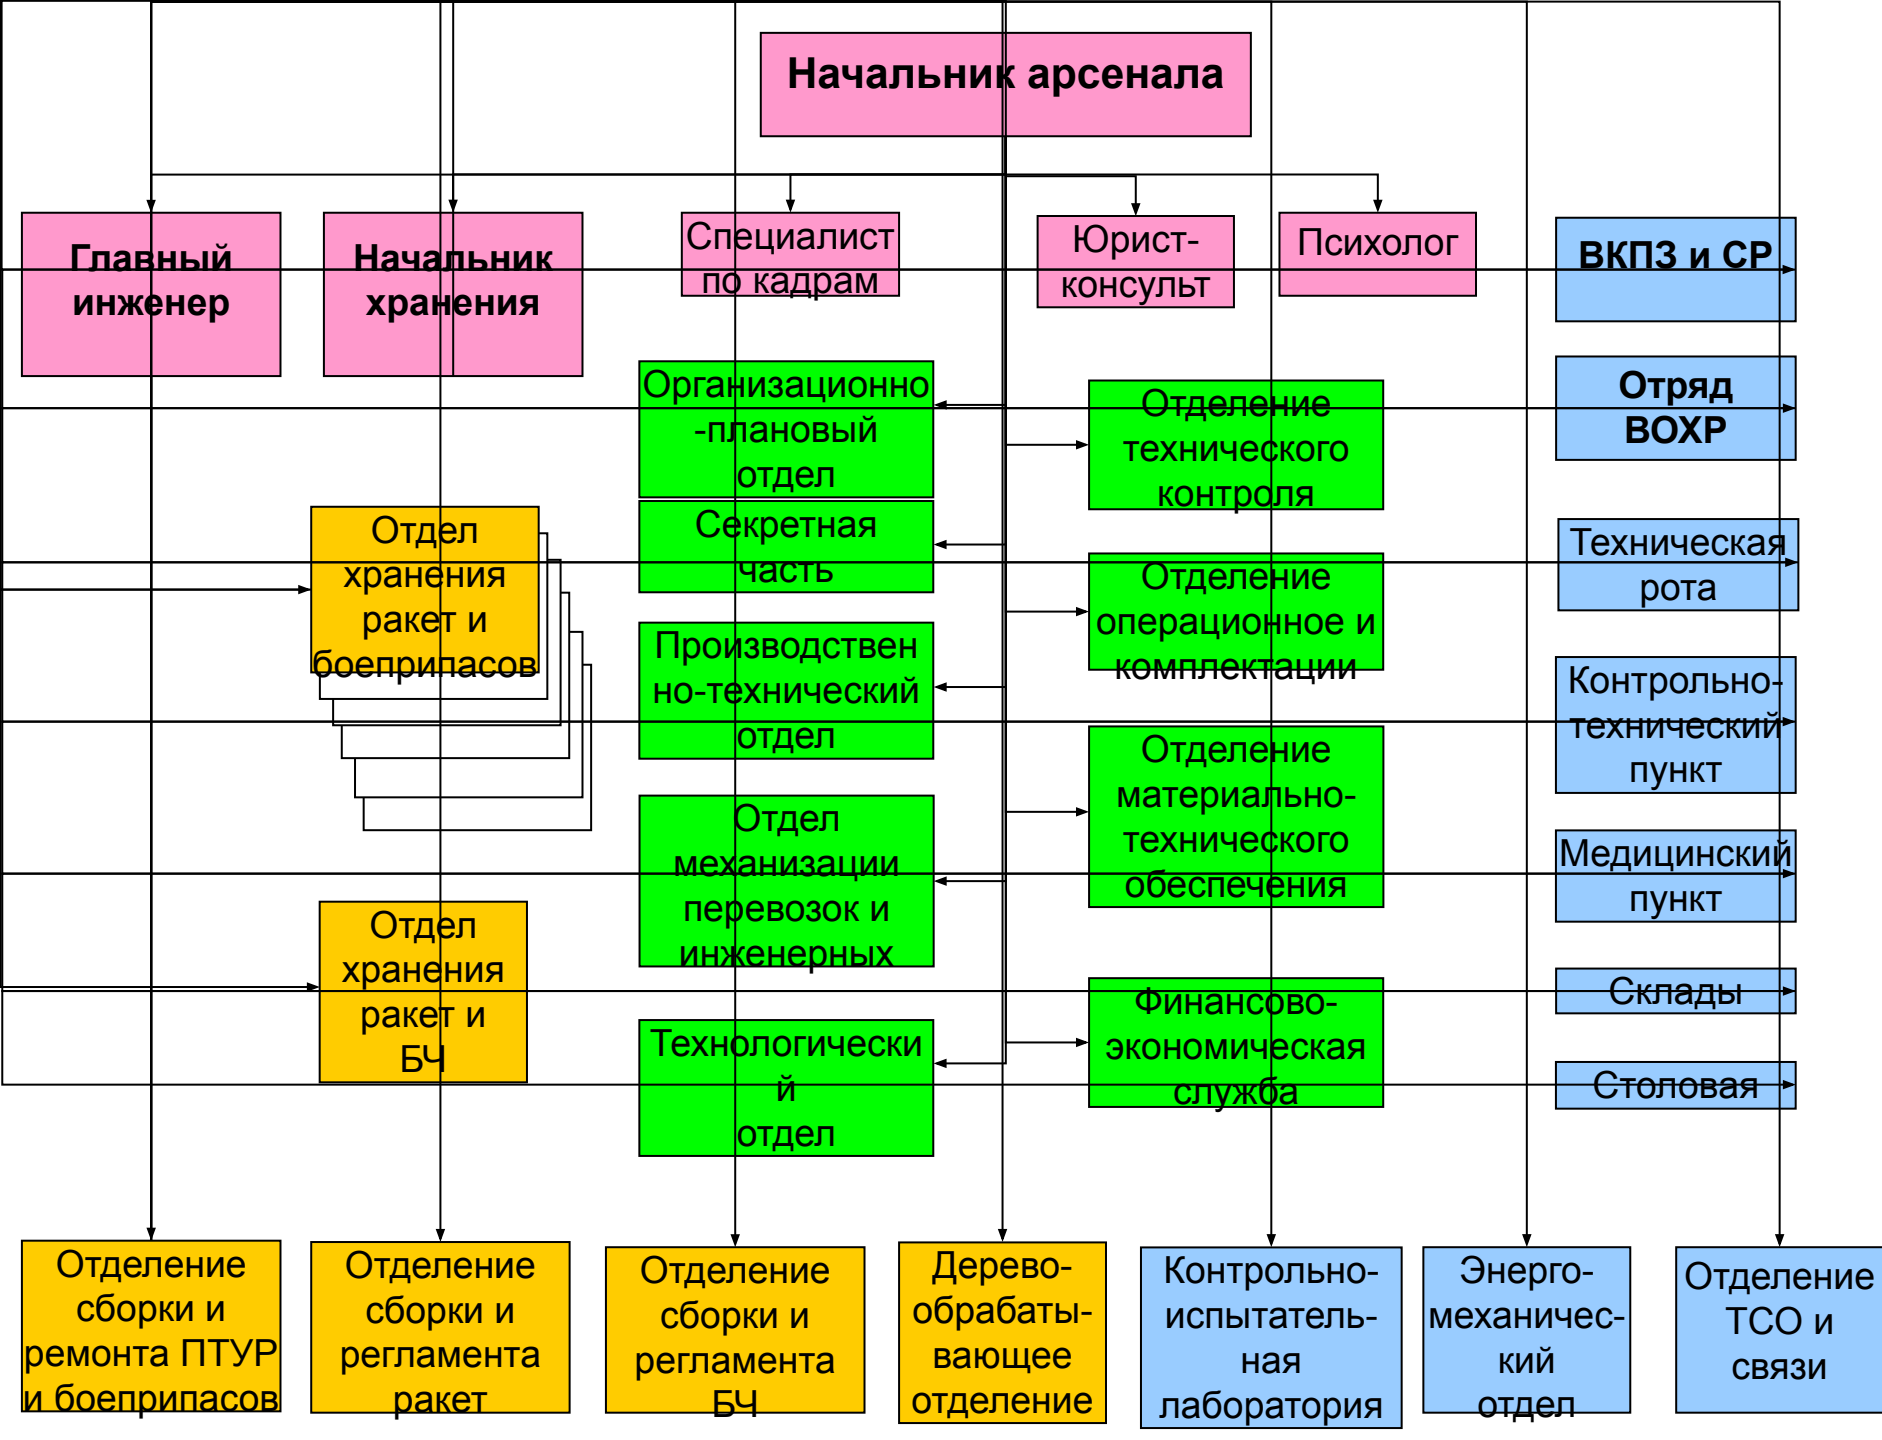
Начальник арсенала

Главный инженер

Начальник хранения

Специалист по кадрам

Юрист-консульт

Психолог

ВКПЗ и СР

Организационно-плановый отдел

Отделение технического контроля

Отряд ВОХР

Секретная часть

Отдел хранения ракет и боеприпасов

Отделение операционное и комплектации

Техническая рота

Производственно-технический отдел

Контрольно-технический пункт

Отдел механизации перевозок и инженерных

Отделение материально-технического обеспечения

Медицинский пункт

Отдел хранения ракет и БЧ

Финансово-экономическая служба

Склады

Технологический отдел

Столовая

Отделение сборки и ремонта ПТУР и боеприпасов

Отделение сборки и регламента ракет

Отделение сборки и регламента БЧ

Дерево-обрабатывающее отделение

Контрольно-испытательная лаборатория

Энерго-механический отдел

Отделение ТСО и связи